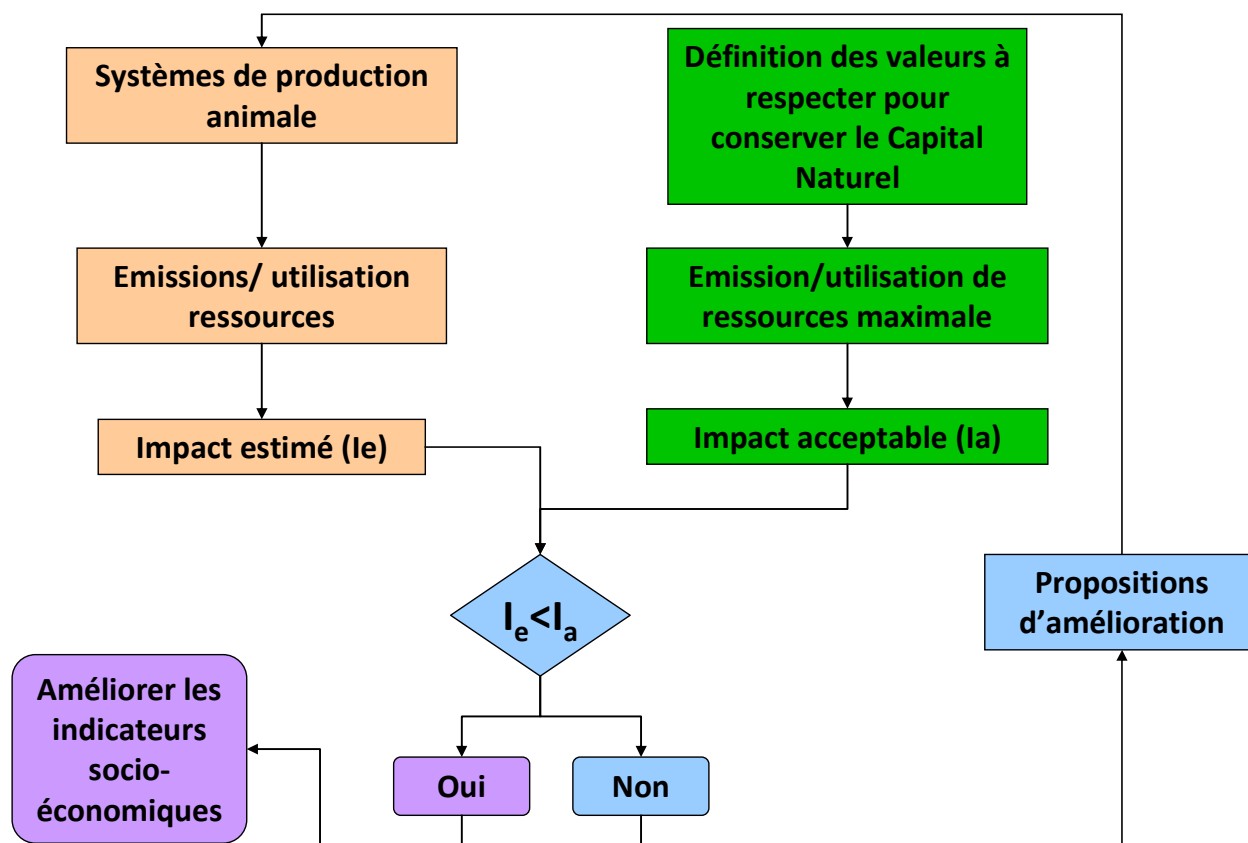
Systèmes de production animale

Définition des valeurs à respecter pour conserver le Capital Naturel

Emissions/ utilisation ressources

Emission/utilisation de ressources maximale

Impact estimé (Ie)

Impact acceptable (Ia)

$I_e<I_a$

Propositions d'amélioration

Améliorer les indicateurs socio-économiques

Oui

Non